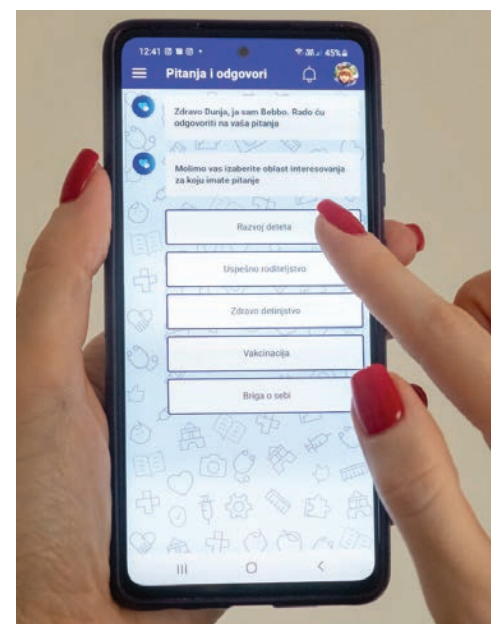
12:41 45%

Pitanja i odgovori

Zdravo Dunja, ja sam Bebbo. Rado ću odgovoriti na vaša pitanja

Molimo vas izaberite oblast interesovanja za koju imate pitanje

Razvoj deteta

Uspešno roditeljstvo

Zdravo detinjstvo

Vakcinacija

Briga o sebi